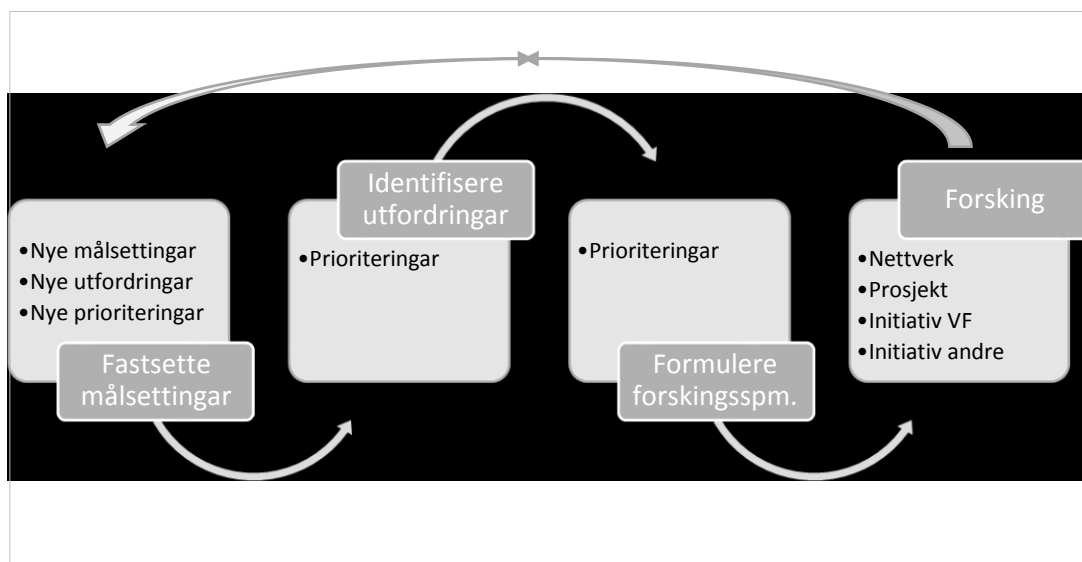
•Nye målsettingar
•Nye utfordringar
•Nye prioriteringar

Fastsette målsettingar

Identifisere utfordringar

•Prioriteringar

•Prioriteringar

Formulere forskingsspm.

Forsking

•Nettverk
•Prosjekt
•Initiativ VF
•Initiativ andre